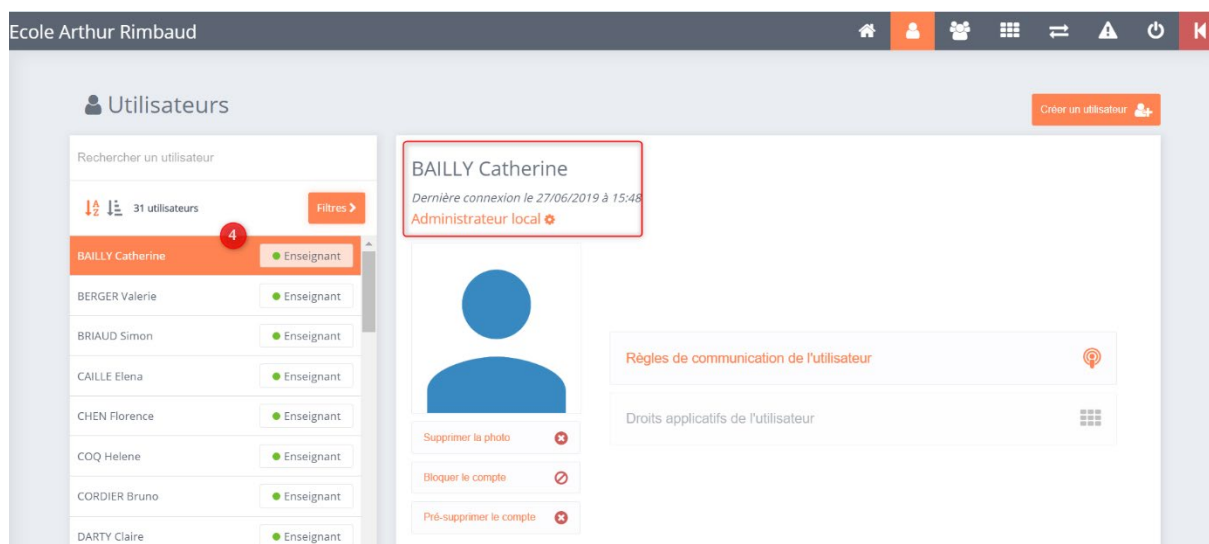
Ecole Arthur Rimbaud

Utilisateurs

Créer un utilisateur

Rechercher un utilisateur

31 utilisateurs

Filtres >

4

BAILLY Catherine ● Enseignant

BERGER Valerie ● Enseignant

BRIAUD Simon ● Enseignant

CAILLE Elena ● Enseignant

CHEN Florence ● Enseignant

COQ Helene ● Enseignant

CORDIER Bruno ● Enseignant

DARTY Claire ● Enseignant

BAILLY Catherine

Dernière connexion le 27/06/2019 à 15:48

Administrateur local

Supprimer la photo

Bloquer le compte

Pré-supprimer le compte

Règles de communication de l'utilisateur

Droits applicatifs de l'utilisateur